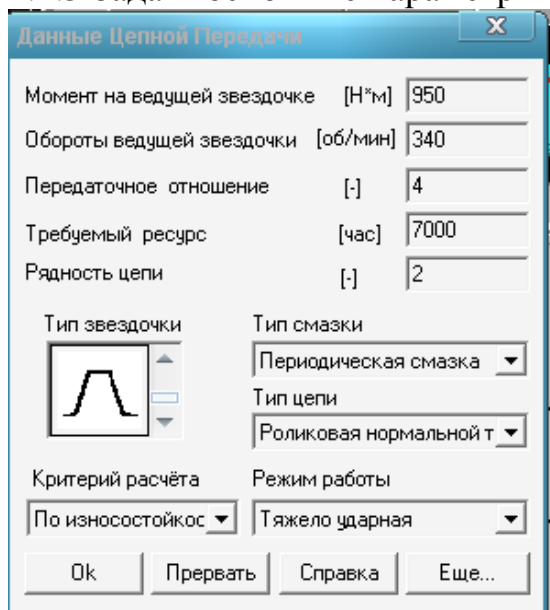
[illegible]

Данные Цепной Передачи

X

Момент на ведущей звездочке [Н*м] 950

Обороты ведущей звездочки [об/мин] 340

Передаточное отношение [-] 4

Требуемый ресурс [час] 7000

Рядность цепи [-] 2

Тип звездочки

Тип смазки

Периодическая смазка

Тип цепи

Роликовая нормальной т

Критерий расчёта

По износостойкос

Режим работы

Тяжело ударная

Ok

Прервать

Справка

Еще...